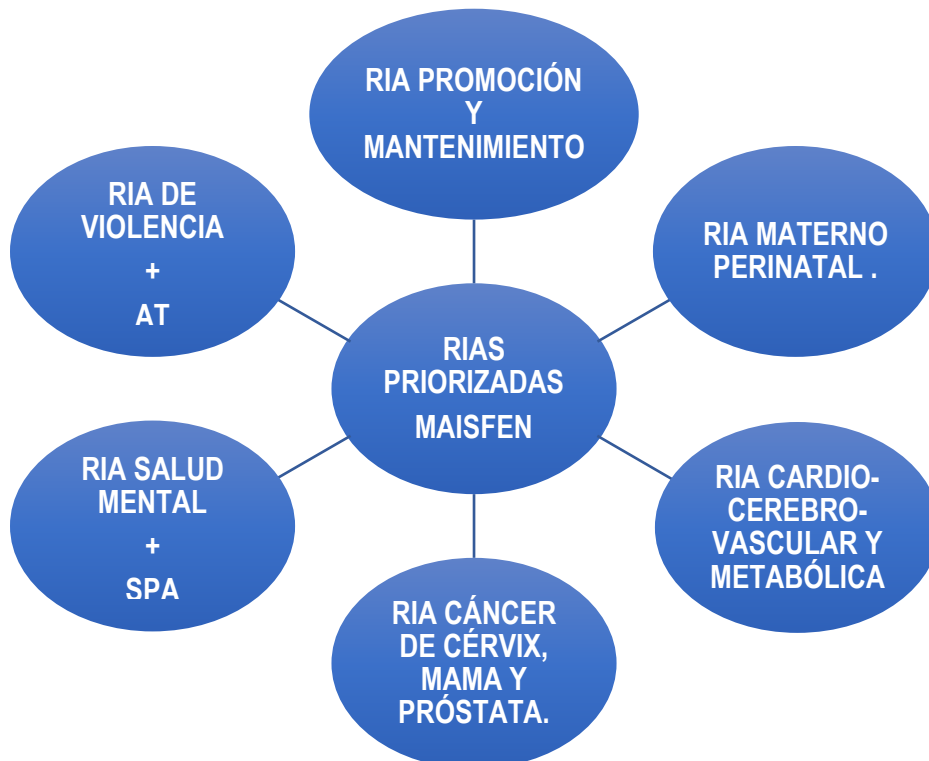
RIA PROMOCIÓN Y MANTENIMIENTO

RIA DE VIOLENCIA + AT

RIA MATERNO PERINATAL .

RIAS PRIORIZADAS MAISFEN

RIA SALUD MENTAL + SPA

RIA CARDIO-CEREBRO-VASCULAR Y METABÓLICA

RIA CÁNCER DE CÉRVIX, MAMA Y PRÓSTATA.